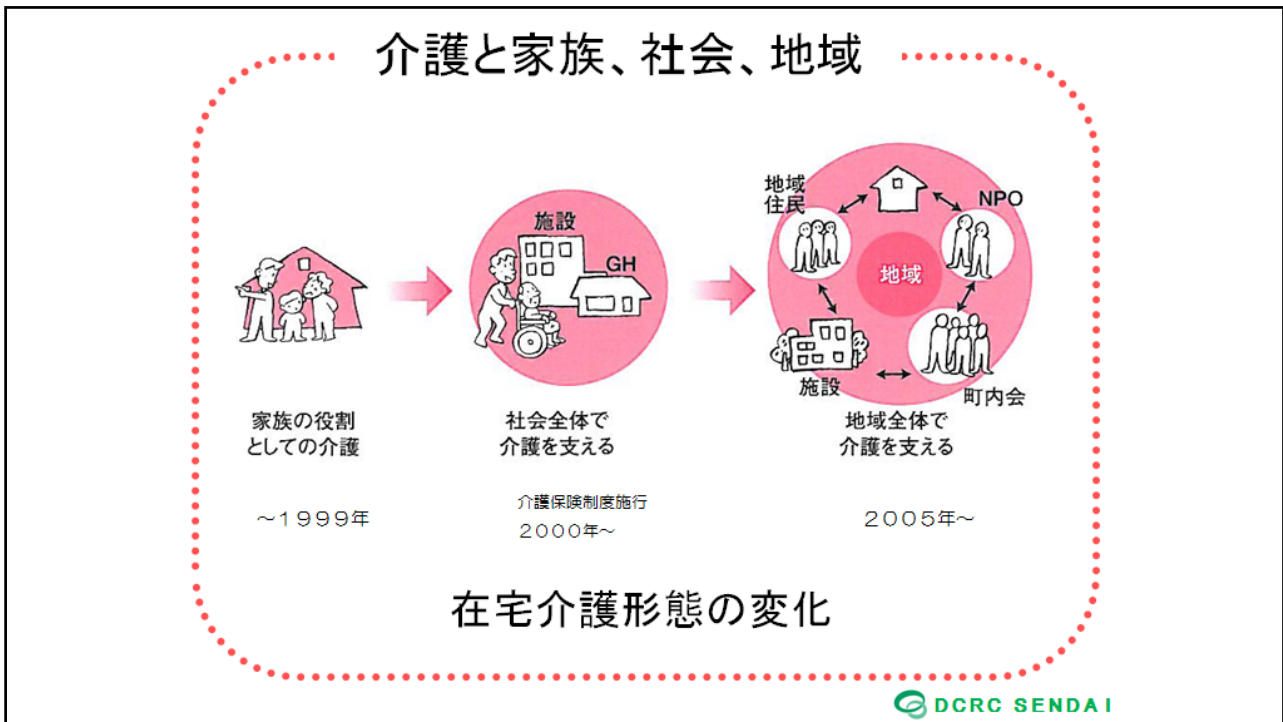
介護と家族、社会、地域

施設

GH

地域住民

NPO

地域

施設

町内会

家族の役割としての介護

社会全体で介護を支える

地域全体で介護を支える

～1999年

介護保険制度施行
2000年～

2005年～

在宅介護形態の変化

DCRC SENDAI